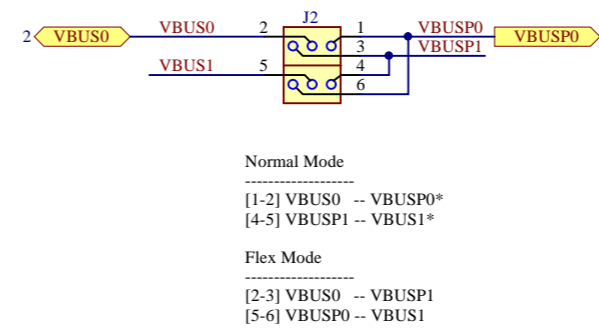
2 VBUS0 VBUS0 2 J2 1 VBUSP0 VBUSP0
3 VBUSP1
VBUS1 5 4
6

Normal Mode
-------------------
[1-2] VBUS0 -- VBUSP0*
[4-5] VBUSP1 -- VBUS1*

Flex Mode
-------------------
[2-3] VBUS0 -- VBUSP1
[5-6] VBUSP0 -- VBUS1